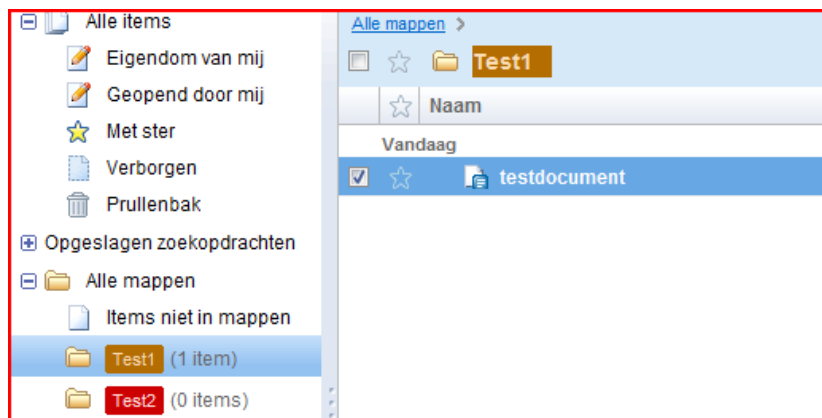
Alle items

Eigendom van mij

Geopend door mij

Met ster

Verborgen

Prullenbak

Opgeslagen zoekopdrachten

Alle mappen

Items niet in mappen

Test1 (1 item)

Test2 (0 items)

Alle mappen >

Test1

Naam

Vandaag

testdocument